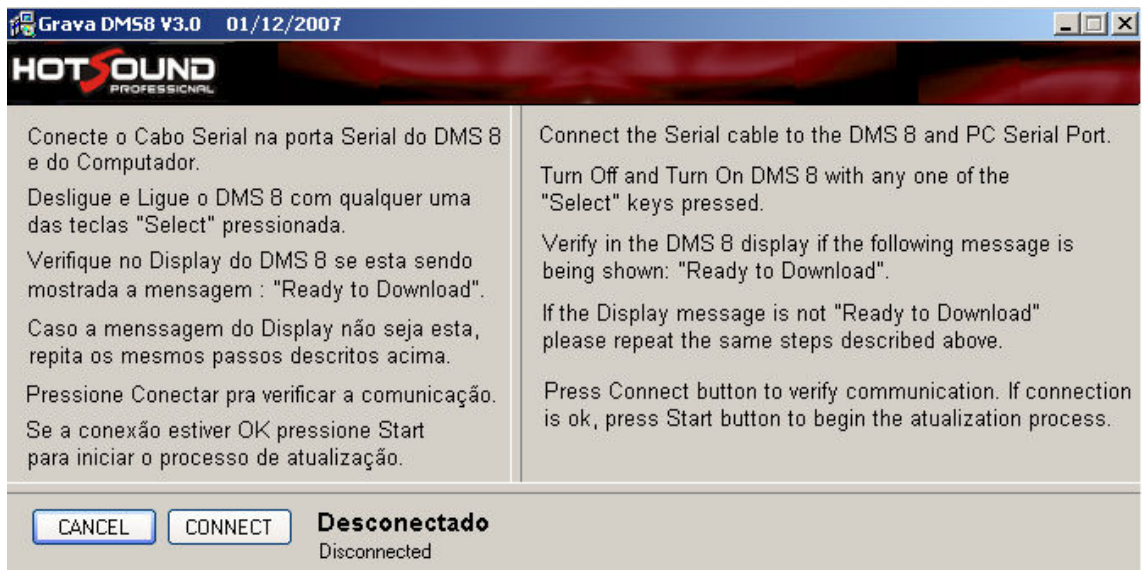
Grava DMS8 V3.0 01/12/2007

HOTSOUND PROFESSIONAL

Conecte o Cabo Serial na porta Serial do DMS 8 e do Computador.

Desligue e Ligue o DMS 8 com qualquer uma das teclas "Select" pressionada.

Verifique no Display do DMS 8 se esta sendo mostrada a mensagem : "Ready to Download".

Caso a menssagem do Display não seja esta, repita os mesmos passos descritos acima.

Pressione Conectar pra verificar a comunicação.

Se a conexão estiver OK pressione Start para iniciar o processo de atualização.

Connect the Serial cable to the DMS 8 and PC Serial Port.

Turn Off and Turn On DMS 8 with any one of the "Select" keys pressed.

Verify in the DMS 8 display if the following message is being shown: "Ready to Download".

If the Display message is not "Ready to Download" please repeat the same steps described above.

Press Connect button to verify communication. If connection is ok, press Start button to begin the atualization process.

CANCEL CONNECT Desconectado
Disconnected